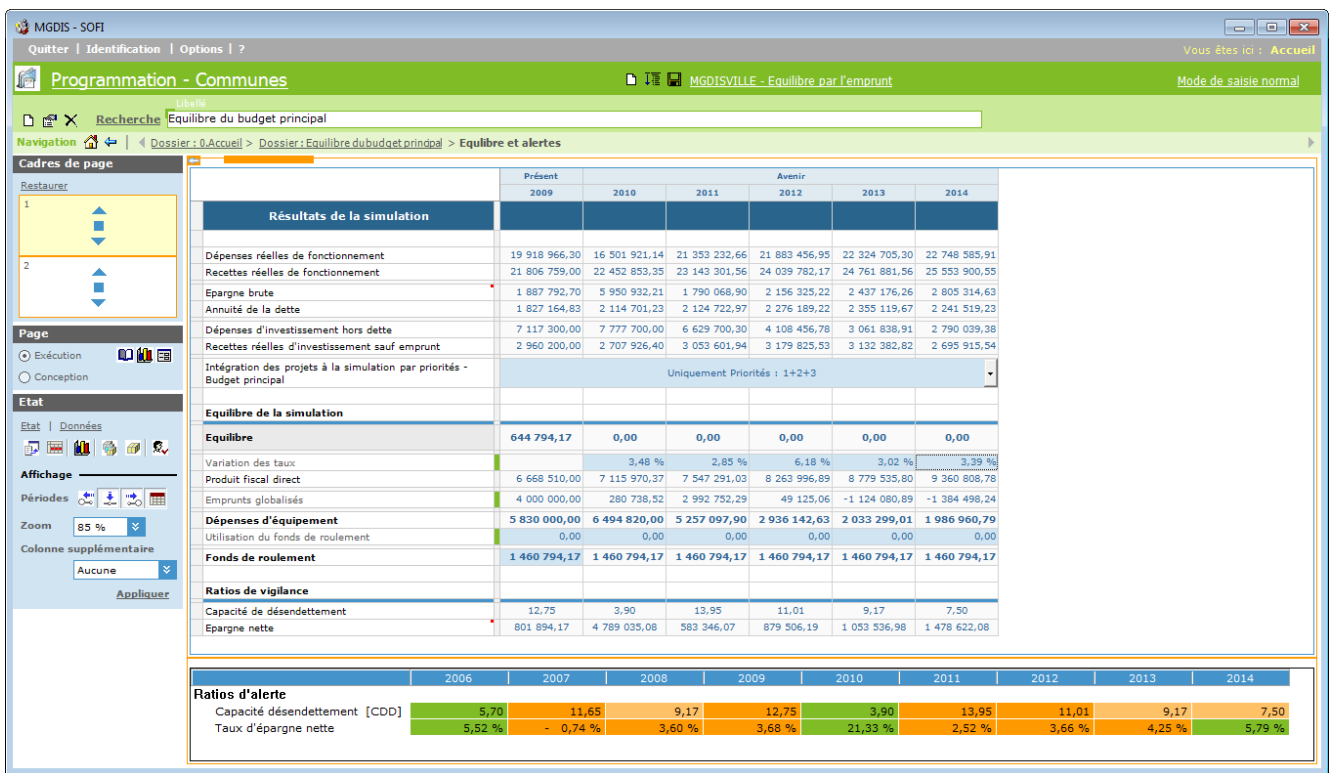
MGDIS - SOFI

Quitter | Identification | Options | ?

Vous êtes ici : Accueil

Programmation - Communes

MGDISVILLE - Equilibre par l'emprunt

Mode de saisie normal

Libellé

Recherche Equilibre du budget principal

Navigation | Dossier : 0.Accueil > Dossier : Equilibre du budget principal > Equilibre et alertes

Cadres de page

Restaurer

1

2

Page

Exécution

Conception

Etat

Etat | Données

Affichage

Périodes

Zoom 85 %

Colonne supplémentaire

Aucune

Appliquer

| | Présent | Avenir | | | | |
|---|---|---|---|---|---|---|
| | 2009 | 2010 | 2011 | 2012 | 2013 | 2014 |
| Résultats de la simulation | | | | | | |
| Dépenses réelles de fonctionnement | 19 918 966,30 | 16 501 921,14 | 21 353 232,66 | 21 883 456,95 | 22 324 705,30 | 22 748 585,91 |
| Recettes réelles de fonctionnement | 21 806 759,00 | 22 452 853,35 | 23 143 301,56 | 24 039 782,17 | 24 761 881,56 | 25 553 900,55 |
| Epargne brute | 1 887 792,70 | 5 950 932,21 | 1 790 068,90 | 2 156 325,22 | 2 437 176,26 | 2 805 314,63 |
| Annuité de la dette | 1 827 164,83 | 2 114 701,23 | 2 124 722,97 | 2 276 189,22 | 2 355 119,67 | 2 241 519,23 |
| Dépenses d'investissement hors dette | 7 117 300,00 | 7 777 700,00 | 6 629 700,30 | 4 108 456,78 | 3 061 838,91 | 2 790 039,38 |
| Recettes réelles d'investissement sauf emprunt | 2 960 200,00 | 2 707 926,40 | 3 053 601,94 | 3 179 825,53 | 3 132 382,82 | 2 695 915,54 |
| Intégration des projets à la simulation par priorités - Budget principal | Uniquement Priorités : 1+2+3 | | | | | |
| Equilibre de la simulation | | | | | | |
| Equilibre | 644 794,17 | 0,00 | 0,00 | 0,00 | 0,00 | 0,00 |
| Variation des taux | | 3,48 % | 2,85 % | 6,18 % | 3,02 % | 3,39 % |
| Produit fiscal direct | 6 668 510,00 | 7 115 970,37 | 7 547 291,03 | 8 263 996,89 | 8 779 535,80 | 9 360 808,78 |
| Emprunts globalisés | 4 000 000,00 | 280 738,52 | 2 992 752,29 | 49 125,06 | -1 124 080,89 | -1 384 498,24 |
| Dépenses d'équipement | 5 830 000,00 | 6 494 820,00 | 5 257 097,90 | 2 936 142,63 | 2 033 299,01 | 1 986 960,79 |
| Utilisation du fonds de roulement | 0,00 | 0,00 | 0,00 | 0,00 | 0,00 | 0,00 |
| Fonds de roulement | 1 460 794,17 | 1 460 794,17 | 1 460 794,17 | 1 460 794,17 | 1 460 794,17 | 1 460 794,17 |
| Ratios de vigilance | | | | | | |
| Capacité de désendettement | 12,75 | 3,90 | 13,95 | 11,01 | 9,17 | 7,50 |
| Epargne nette | 801 894,17 | 4 789 035,08 | 583 346,07 | 879 506,19 | 1 053 536,98 | 1 478 622,08 |

| | 2006 | 2007 | 2008 | 2009 | 2010 | 2011 | 2012 | 2013 | 2014 |
|---|---|---|---|---|---|---|---|---|---|
| Ratios d'alerte | | | | | | | | | |
| Capacité désendettement [CDD] | 5,70 | 11,65 | 9,17 | 12,75 | 3,90 | 13,95 | 11,01 | 9,17 | 7,50 |
| Taux d'épargne nette | 5,52 % | - 0,74 % | 3,60 % | 3,68 % | 21,33 % | 2,52 % | 3,66 % | 4,25 % | 5,79 % |